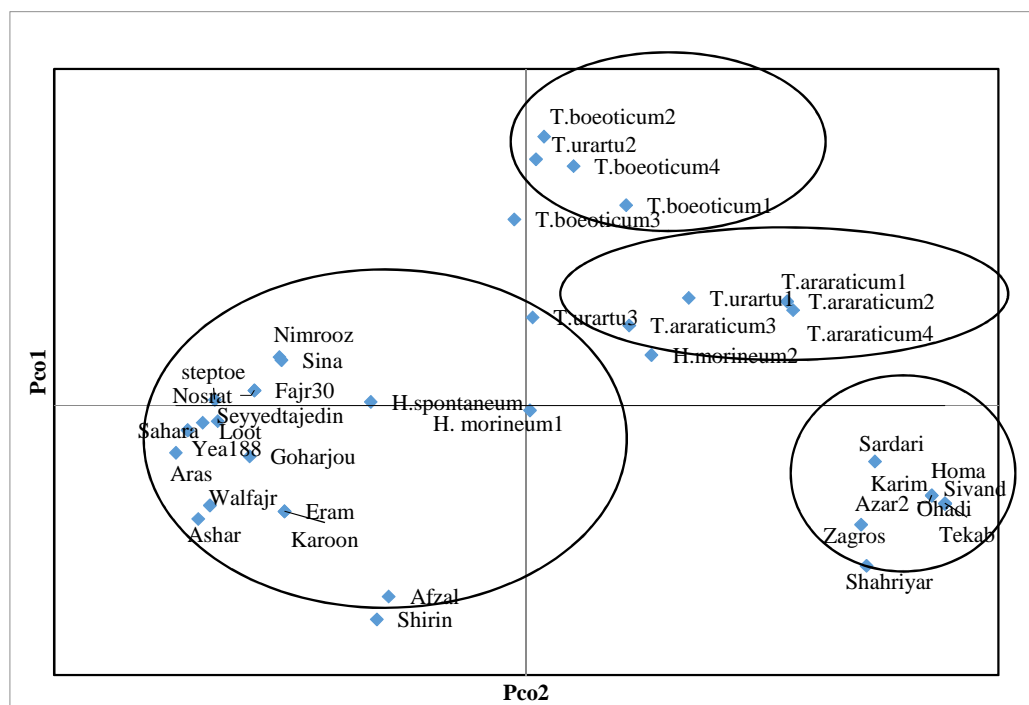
T.boeoticum2
T.urartu2
T.boeoticum4
T.boeoticum1
T.boeoticum3
T.araraticum1
T.urartu1
T.araraticum2
T.urartu3
T.araraticum3
T.araraticum4
H.morineum2
Nimrooz
Sina
steptoe
Nosrat
Fajr30
H.spontaneum
Seyyedtajedin
H. morineum1
Sahara
Loot
Yea188
Goharjou
Aras
Walfajr
Eram
Ashar
Karoon
Afzal
Shirin
Sardari
Homa
Karim
Sivand
Azar2
Ohadi
Zagros
Tekab
Shahriyar
Pco1
Pco2